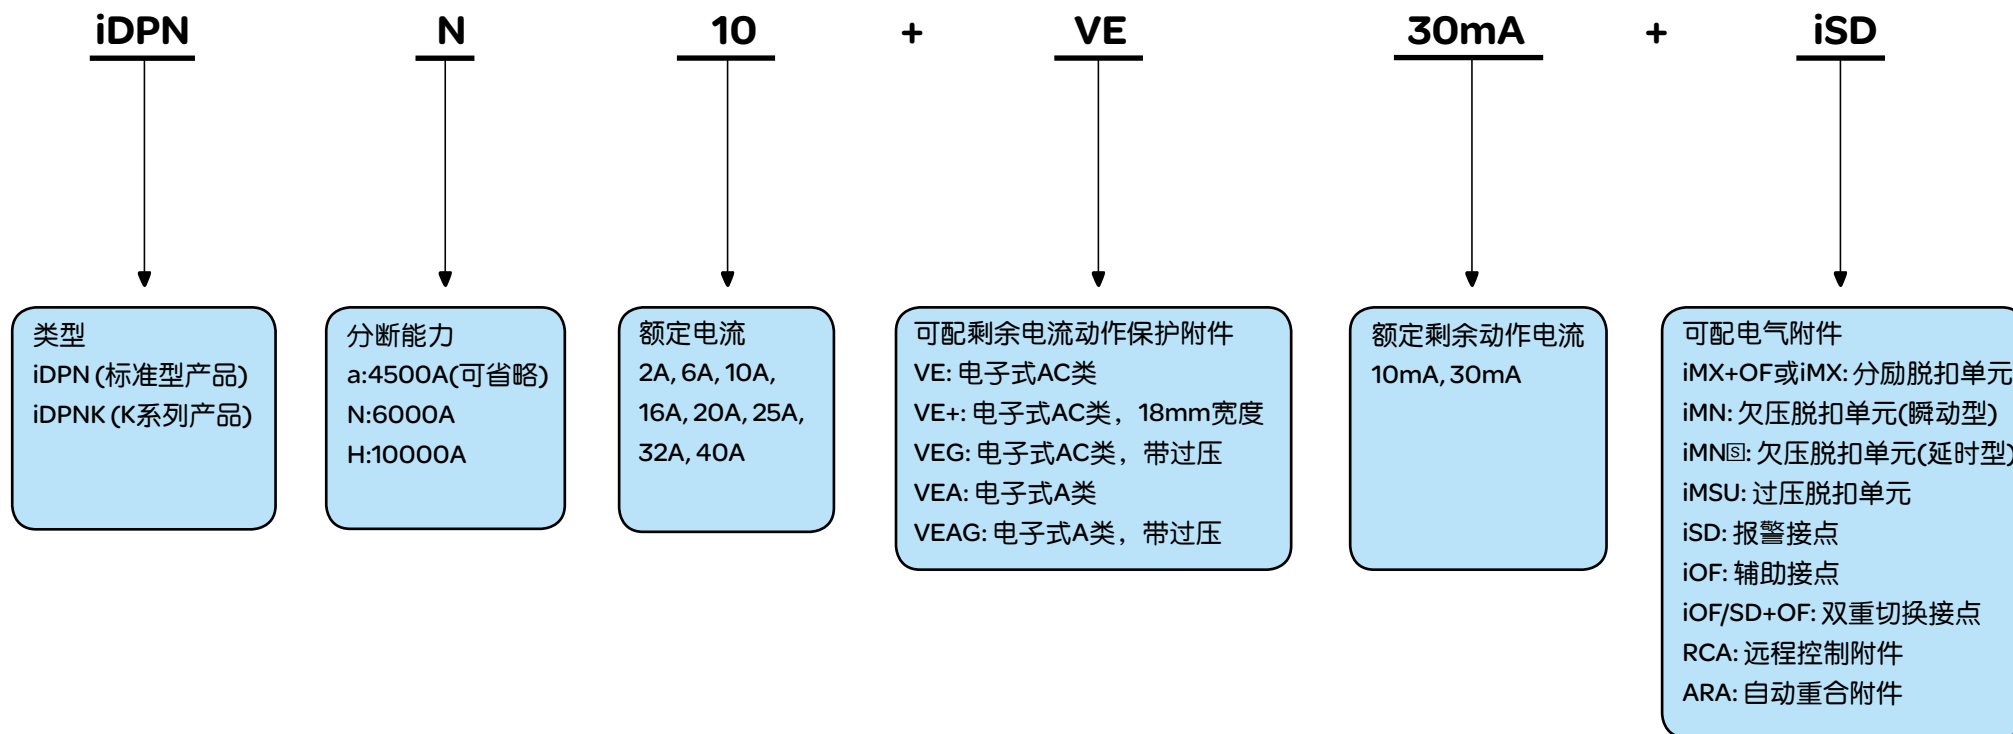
iDPN N 10 + VE 30mA + iSD

类型
iDPN (标准型产品)
iDPNK (K系列产品)

分断能力
a:4500A(可省略)
N:6000A
H:10000A

额定电流
2A, 6A, 10A,
16A, 20A, 25A,
32A, 40A

可配剩余电流动作保护附件
VE: 电子式AC类
VE+: 电子式AC类，18mm宽度
VEG: 电子式AC类，带过压
VEA: 电子式A类
VEAG: 电子式A类，带过压

额定剩余动作电流
10mA, 30mA

可配电气附件
iMX+OF或iMX: 分励脱扣单元
iMN: 欠压脱扣单元(瞬动型)
iMN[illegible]: 欠压脱扣单元(延时型
iMSU: 过压脱扣单元
iSD: 报警接点
iOF: 辅助接点
iOF/SD+OF: 双重切换接点
RCA: 远程控制附件
ARA: 自动重合附件